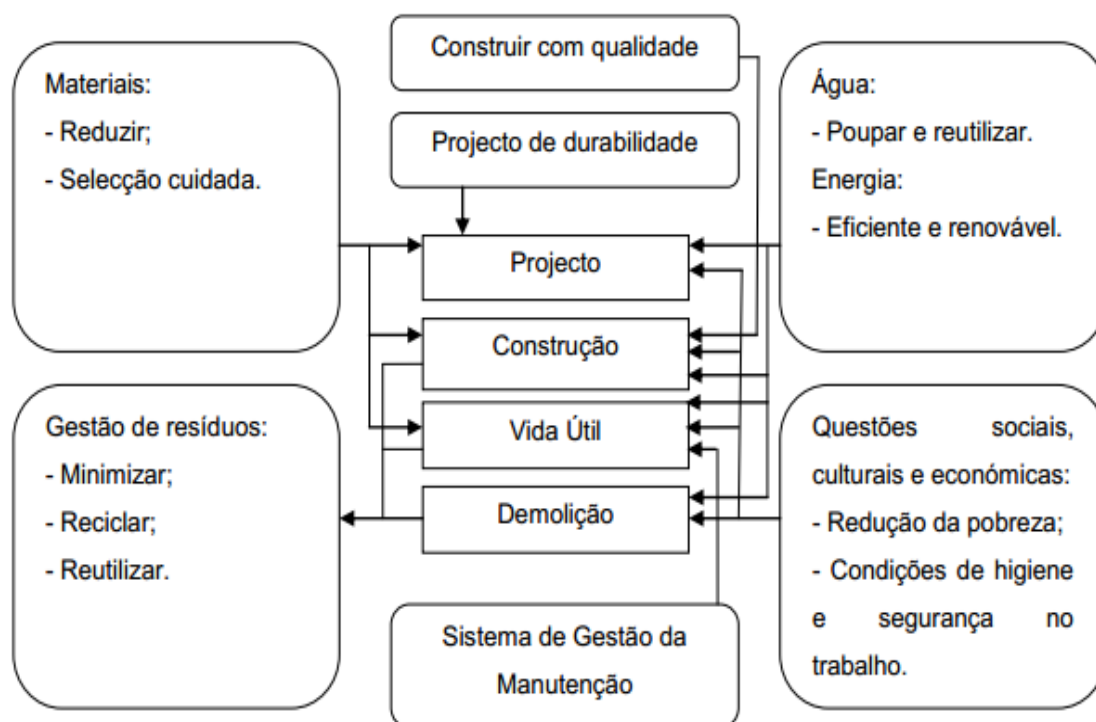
Construir com qualidade

Materiais:
- Reduzir;
- Selecção cuidada.

Projecto de durabilidade

Água:
- Poupar e reutilizar.
Energia:
- Eficiente e renovável.

Projecto

Construção

Vida Útil

Demolição

Gestão de resíduos:
- Minimizar;
- Reciclar;
- Reutilizar.

Questões sociais, culturais e económicas:
- Redução da pobreza;
- Condições de higiene e segurança no trabalho.

Sistema de Gestão da Manutenção